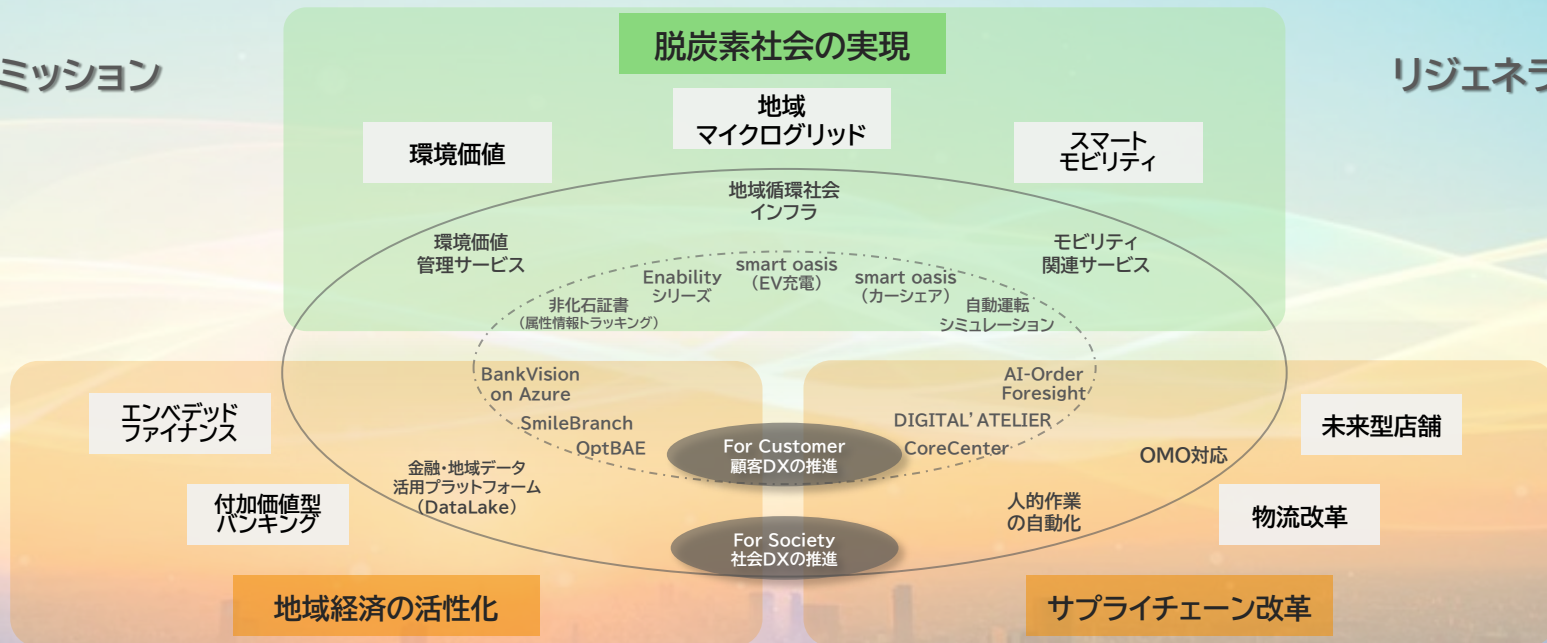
ミッション

脱炭素社会の実現

リジェネラ

地域
マイクログリッド

環境価値

スマート
モビリティ

地域循環社会
インフラ

環境価値
管理サービス

モビリティ
関連サービス

Enability
シリーズ

smart oasis
（EV充電）

smart oasis
（カーシェア）

非化石証書
（属性情報トラッキング）

自動運転
シミュレーション

BankVision
on Azure

AI-Order
Foresight

エンベデッド
ファイナンス

SmileBranch

DIGITAL' ATELIER

未来型店舗

OptBAE

For Customer
顧客DXの推進

CoreCenter

OMO対応

金融・地域データ
活用プラットフォーム
（DataLake）

付加価値型
バンキング

人的作業
の自動化

物流改革

For Society
社会DXの推進

地域経済の活性化

サプライチェーン改革